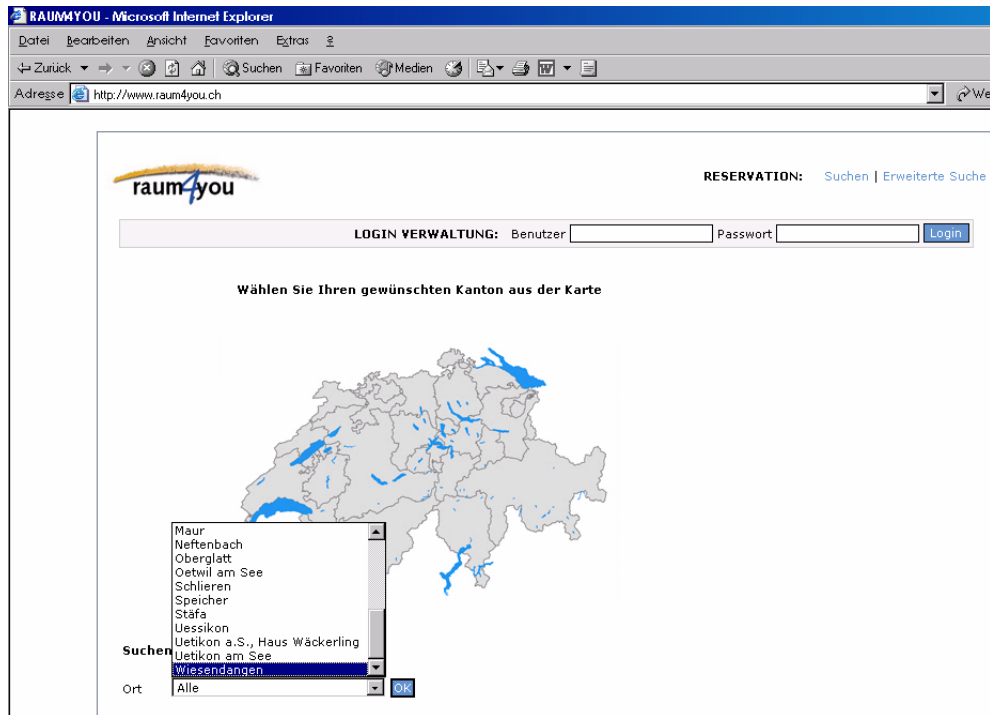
RAUM4YOU - Microsoft Internet Explorer

Datei Bearbeiten Ansicht Favoriten Extras ?

Zurück Suchen Favoriten Medien

Adresse http://www.raum4you.ch

raum4you

RESERVATION: Suchen | Erweiterte Suche

LOGIN VERWALTUNG: Benutzer Passwort Login

Wählen Sie Ihren gewünschten Kanton aus der Karte

Maur
Neftenbach
Oberglatt
Oetwil am See
Schlieren
Speicher
Stäfa
Uessikon
Uetikon a.S., Haus Wäckerling
Uetikon am See
Wiesendangen

Suchen

Ort Alle OK